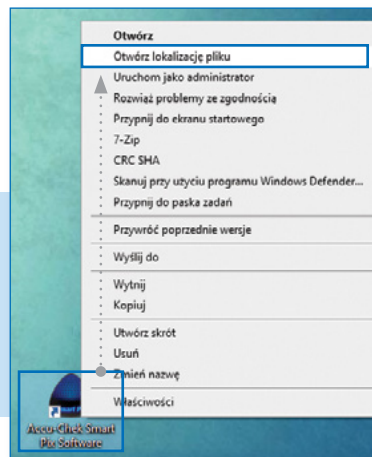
Otwórz
Otwórz lokalizację pliku
Uruchom jako administrator
Rozwiąż problemy ze zgodnością
Przypnij do ekranu startowego
7-Zip
CRC SHA
Skanuj przy użyciu programu Windows Defender...
Przypnij do paska zadań
Przywróć poprzednie wersje
Wyślij do
Wytnij
Kopiuj
Utwórz skrót
Usuń
Zmień nazwę
Właściwości

Accu-Chek Smart Pix Software